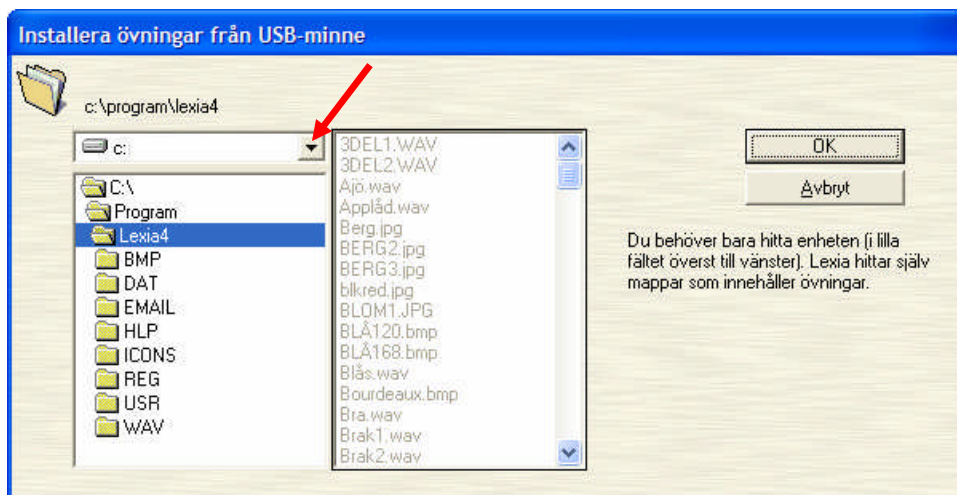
Installera övningar från USB-minne

c:\program\lexia4

c:

C:\
Program
Lexia4
BMP
DAT
EMAIL
HLP
ICONS
REG
USR
WAV

3DEL1.WAV
3DEL2.WAV
Ajö.wav
Applåd.wav
Berg.jpg
BERG2.jpg
BERG3.jpg
blkred.jpg
BLOM1.JPG
BLÅ120.bmp
BLÅ168.bmp
Blås.wav
Bourdeaux.bmp
Bra.wav
Brak1.wav
Brak2.wav

OK

Avbryt

Du behöver bara hitta enheten (i lilla fältet överst till vänster). Lexia hittar själv mappar som innehåller övningar.